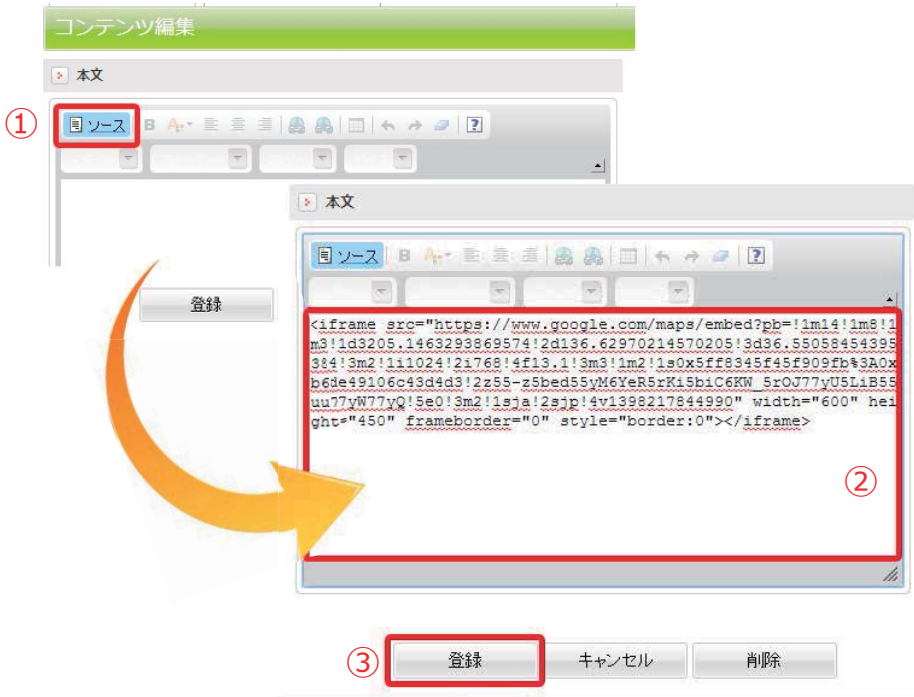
コンテンツ編集

本文

①

ソース

登録

本文

ソース

<iframe src="https://www.google.com/maps/embed?pb=!1m14!1m8!1m3!1d3205.1463293869574!2d136.62970214570205!3d36.550584543953&4!3m2!1i1024!2i768!4f13.1!3m3!1m2!1s0x5ff8345f45f909fb%3A0xb6de49106c43d4d3!2z55-z5bed55yM6YeR5rKi5biC6KW_5rOJ77yU5LiB55uu77yW77yQ!5e0!3m2!1sja!2sjp!4v1398217844990" width="600" height="450" frameborder="0" style="border:0"></iframe>

②

③

登録

キャンセル

削除